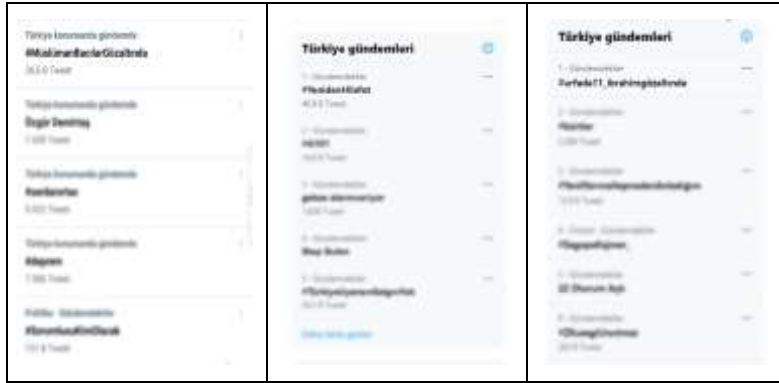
Türkiye konumunda gündemde
#MalimarllarlarGizabrda
36,5 B Tweet

Türkiye konumunda gündemde
Özgür Demirtaş
1.030 Tweet

Türkiye konumunda gündemde
#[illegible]
5.933 Tweet

Türkiye konumunda gündemde
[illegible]
7.986 Tweet

Politika · Gündemdekiler
#SorumlusuKimOlacak
151 B Tweet

Türkiye gündemleri

1 · Gündemdekiler
#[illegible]
40,8 B Tweet

2 · Gündemdekiler
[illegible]
14,5 B Tweet

3 · Gündemdekiler
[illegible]
1.636 Tweet

4 · Gündemdekiler
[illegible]

5 · Gündemdekiler
#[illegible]
56,5 B Tweet

Daha fazla göster

Türkiye gündemleri

1 · Gündemdekiler
Turfada11_İbrahimgizlefinde

2 · Gündemdekiler
#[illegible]
2.081 Tweet

3 · Gündemdekiler
#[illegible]
13,9 B Tweet

4 · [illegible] · Gündemdekiler
#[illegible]

5 · Gündemdekiler
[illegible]

6 · Gündemdekiler
#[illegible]
20,9 B Tweet